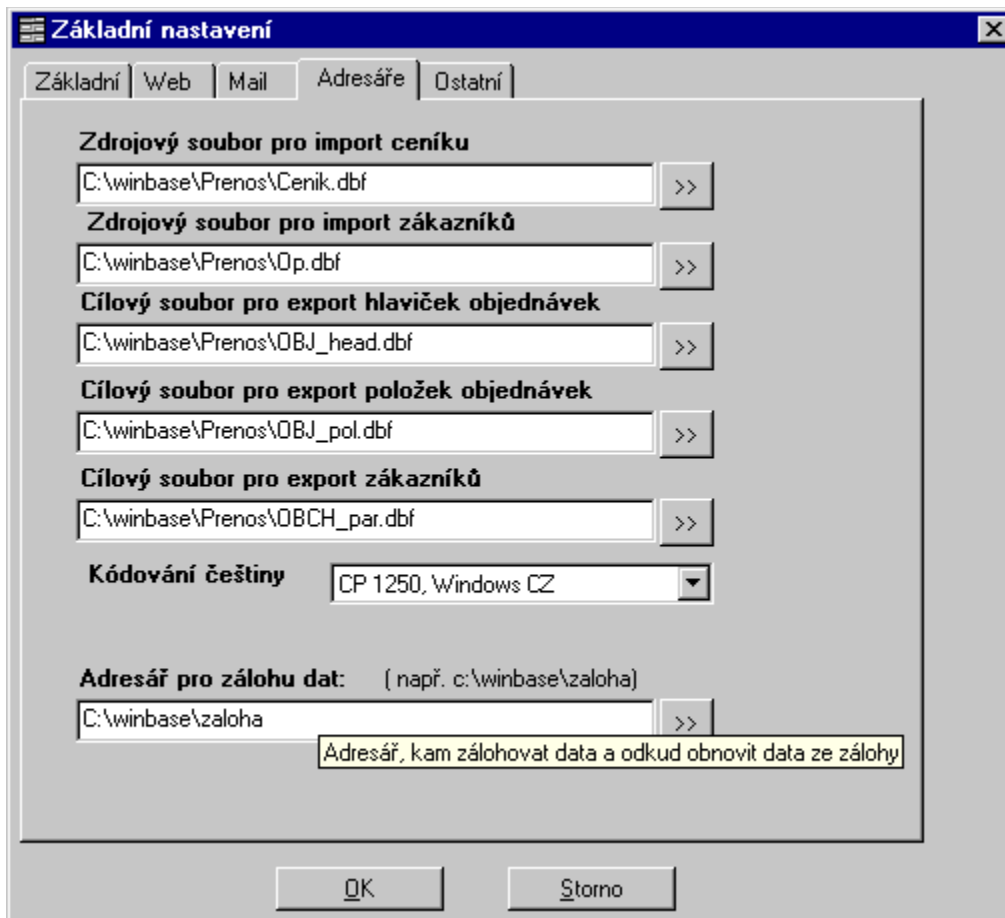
Základní nastavení

Základní | Web | Mail | Adresáře | Ostatní

Zdrojový soubor pro import ceníku
C:\winbase\Prenos\Cenik.dbf
>>

Zdrojový soubor pro import zákazníků
C:\winbase\Prenos\Op.dbf
>>

Cílový soubor pro export hlaviček objednávek
C:\winbase\Prenos\OBJ_head.dbf
>>

Cílový soubor pro export položek objednávek
C:\winbase\Prenos\OBJ_pol.dbf
>>

Cílový soubor pro export zákazníků
C:\winbase\Prenos\OBCH_par.dbf
>>

Kódování češtiny
CP 1250, Windows CZ

Adresář pro zálohu dat: ( např. c:\winbase\zaloha)
C:\winbase\zaloha
>>
Adresář, kam zálohovat data a odkud obnovit data ze zálohy

OK
Storno